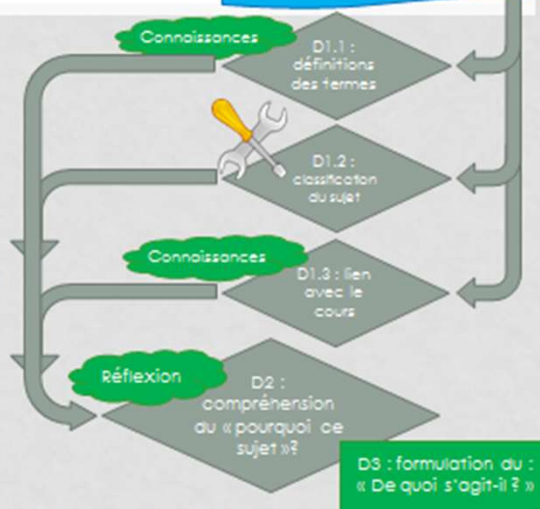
Connaissances

D1.1 : définitions des termes

D1.2 : classification du sujet

Connaissances

D1.3 : lien avec le cours

Réflexion

D2 : compréhension du « pourquoi ce sujet »?

D3 : formulation du : « De quoi s'agit-il ? »